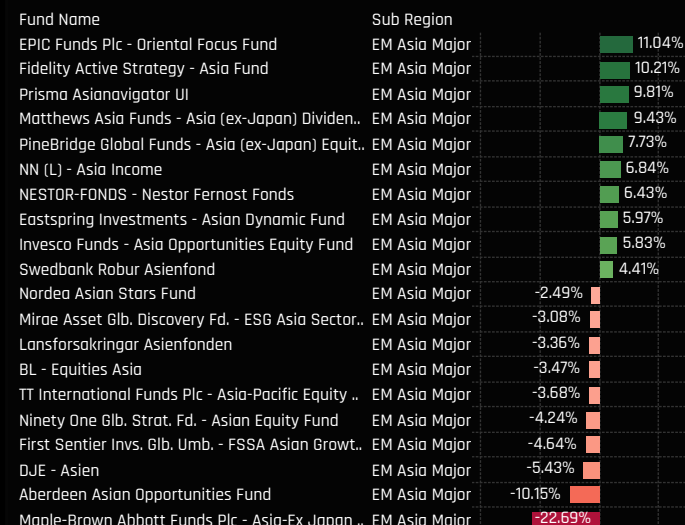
| Fund Name | Sub Region | |
|---|---|---|
| EPIC Funds Plc - Oriental Focus Fund | EM Asia Major | 11.04% |
| Fidelity Active Strategy - Asia Fund | EM Asia Major | 10.21% |
| Prisma Asianavigator UI | EM Asia Major | 9.81% |
| Matthews Asia Funds - Asia (ex-Japan) Dividen.. | EM Asia Major | 9.43% |
| PineBridge Global Funds - Asia (ex-Japan) Equit.. | EM Asia Major | 7.73% |
| NN (L) - Asia Income | EM Asia Major | 6.84% |
| NESTOR-FONDS - Nestor Fernost Fonds | EM Asia Major | 6.43% |
| Eastspring Investments - Asian Dynamic Fund | EM Asia Major | 5.97% |
| Invesco Funds - Asia Opportunities Equity Fund | EM Asia Major | 5.83% |
| Swedbank Robur Asienfond | EM Asia Major | 4.41% |
| Nordea Asian Stars Fund | EM Asia Major | -2.49% |
| Mirae Asset Glb. Discovery Fd. - ESG Asia Sector.. | EM Asia Major | -3.08% |
| Lansforsakringar Asienfonden | EM Asia Major | -3.36% |
| BL - Equities Asia | EM Asia Major | -3.47% |
| TT International Funds Plc - Asia-Pacific Equity .. | EM Asia Major | -3.68% |
| Ninety One Glb. Strat. Fd. - Asian Equity Fund | EM Asia Major | -4.24% |
| First Sentier Invs. Glb. Umb. - FSSA Asian Growt.. | EM Asia Major | -4.64% |
| DJE - Asien | EM Asia Major | -5.43% |
| Aberdeen Asian Opportunities Fund | EM Asia Major | -10.15% |
| Maple-Brown Abbott Funds Plc - Asia-Ex Japan .. | EM Asia Major | -22.69% |